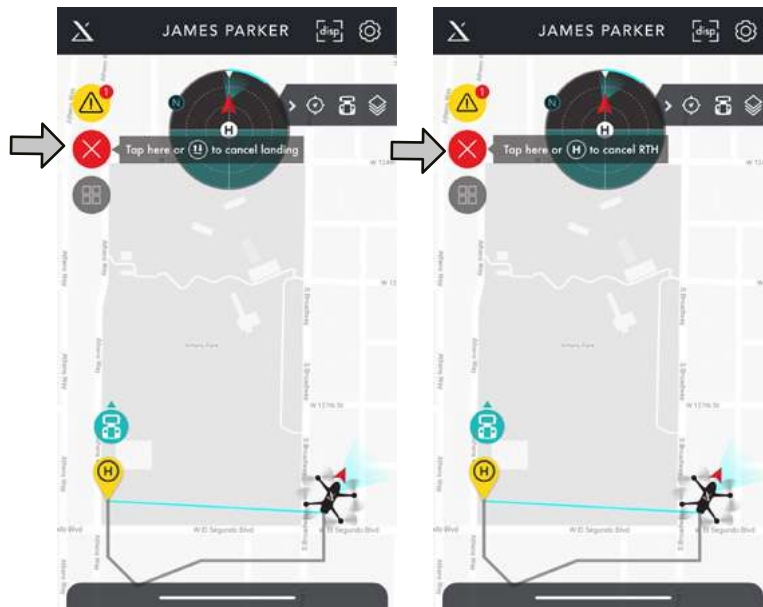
JAMES PARKER

disp

N

H

Tap here or (!!) to cancel landing

W 12

H

W 127th St

W El Segundo Blvd

W El Segundo Blvd

JAMES PARKER

disp

N

H

Tap here or (H) to cancel RTH

H

W El Segundo Blvd

W El Segundo Blvd